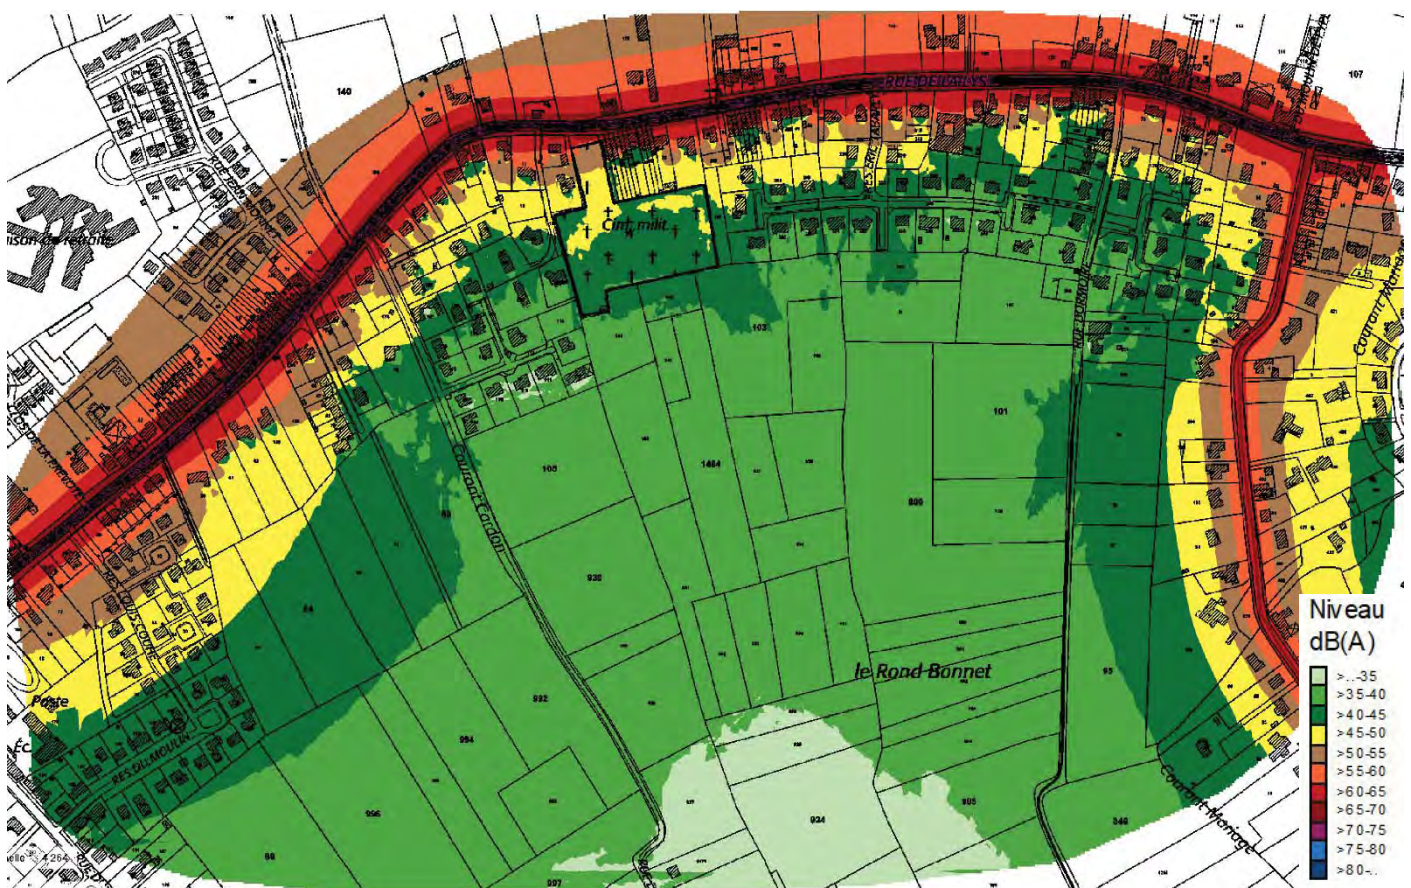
140

107

RUE DE PALYS

Cim. milit.

Courant Cardon

Courant Monage

le Rond-Bonnet

105

1464

101

930

932

934

935

934

103

Poste

RES. DU MOULIN

Niveau dB(A)

>...35
>35-40
>40-45
>45-50
>50-55
>55-60
>60-65
>65-70
>70-75
>75-80
>80-...